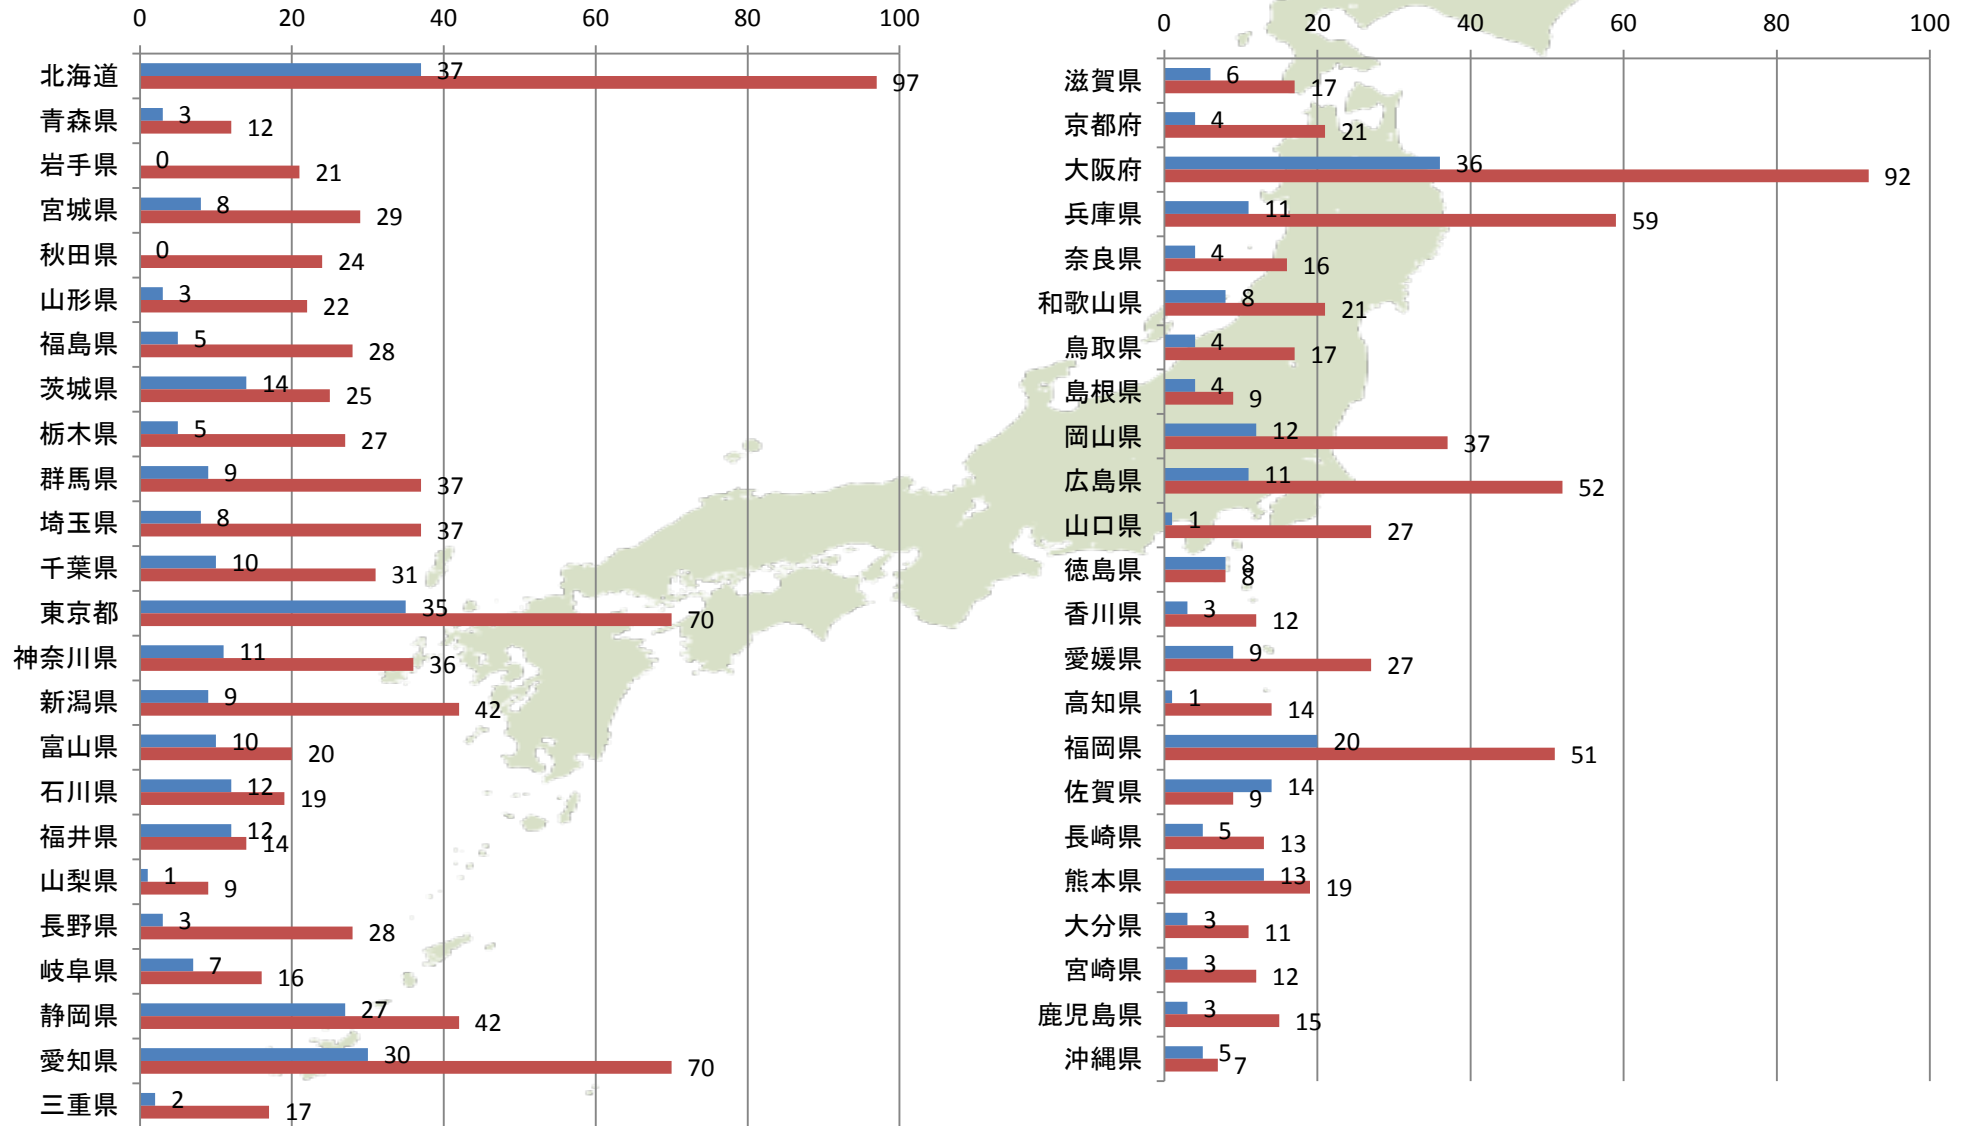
| | 0 | 20 | 40 | 60 | 80 | 100 |
|---|---|---|---|---|---|---|

| | | |
|---|---|---|
| 北海道 | 37 | 97 |
| 青森県 | 3 | 12 |
| 岩手県 | 0 | 21 |
| 宮城県 | 8 | 29 |
| 秋田県 | 0 | 24 |
| 山形県 | 3 | 22 |
| 福島県 | 5 | 28 |
| 茨城県 | 14 | 25 |
| 栃木県 | 5 | 27 |
| 群馬県 | 9 | 37 |
| 埼玉県 | 8 | 37 |
| 千葉県 | 10 | 31 |
| 東京都 | 35 | 70 |
| 神奈川県 | 11 | 36 |
| 新潟県 | 9 | 42 |
| 富山県 | 10 | 20 |
| 石川県 | 12 | 19 |
| 福井県 | 12 | 14 |
| 山梨県 | 1 | 9 |
| 長野県 | 3 | 28 |
| 岐阜県 | 7 | 16 |
| 静岡県 | 27 | 42 |
| 愛知県 | 30 | 70 |
| 三重県 | 2 | 17 |

| | 0 | 20 | 40 | 60 | 80 | 100 |
|---|---|---|---|---|---|---|

| | | |
|---|---|---|
| 滋賀県 | 6 | 17 |
| 京都府 | 4 | 21 |
| 大阪府 | 36 | 92 |
| 兵庫県 | 11 | 59 |
| 奈良県 | 4 | 16 |
| 和歌山県 | 8 | 21 |
| 鳥取県 | 4 | 17 |
| 島根県 | 4 | 9 |
| 岡山県 | 12 | 37 |
| 広島県 | 11 | 52 |
| 山口県 | 1 | 27 |
| 徳島県 | 8 | 8 |
| 香川県 | 3 | 12 |
| 愛媛県 | 9 | 27 |
| 高知県 | 1 | 14 |
| 福岡県 | 20 | 51 |
| 佐賀県 | 14 | 9 |
| 長崎県 | 5 | 13 |
| 熊本県 | 13 | 19 |
| 大分県 | 3 | 11 |
| 宮崎県 | 3 | 12 |
| 鹿児島県 | 3 | 15 |
| 沖縄県 | 5 | 7 |